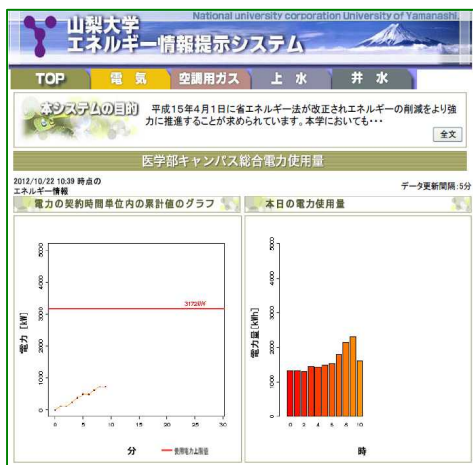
山梨大学
エネルギー情報提示システム
National university corporation University of Yamanashi

TOP
電気
空調用ガス
上水
井水

本システムの目的
平成15年4月1日に省エネルギー法が改正されエネルギーの削減をより強力に推進することが求められています。本学においても・・・
全文

医学部キャンパス総合電力使用量

2012/10/22 10:39 時点の
エネルギー情報
データ更新間隔:5分

電力の契約時間単位内の累計値のグラフ
本日の電力使用量

電力 [kW]
5000
4000
3000
2000
1000
0
3172kW
0 5 10 15 20 25 30
分
— 使用電力上限値

電力量 [kWh]
3000
2000
1000
0
0 2 4 6 8 10
時